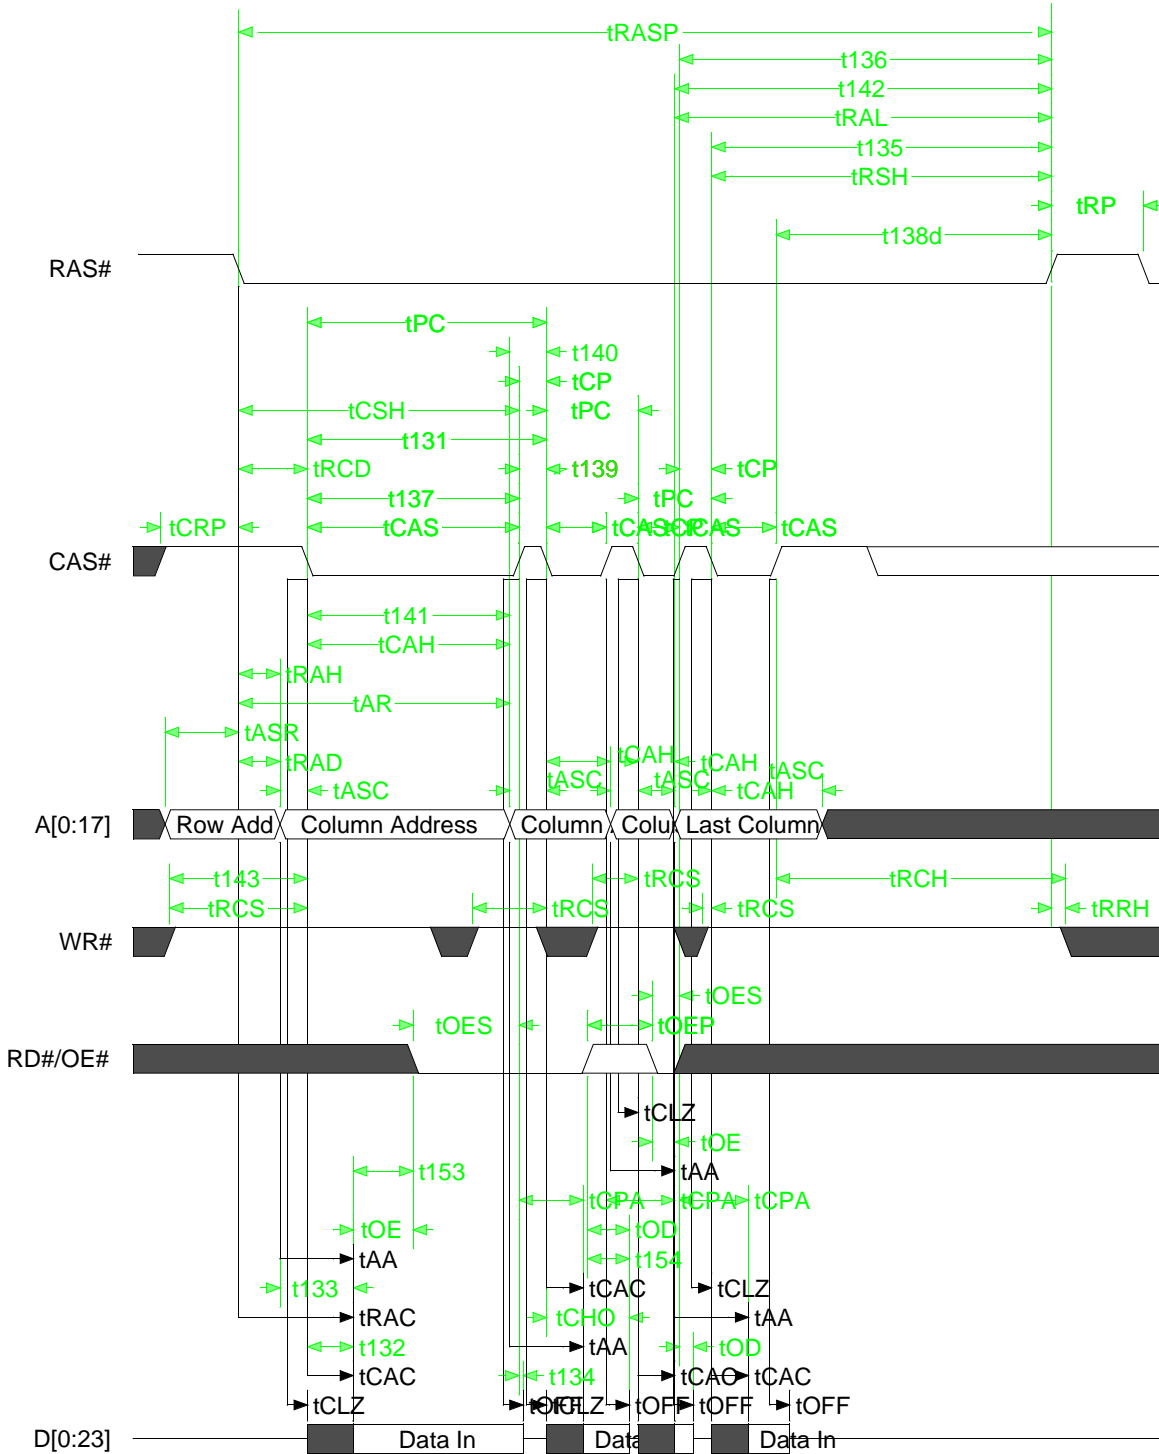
tRASP
t136
t142
tRAL
t135
tRSH
tRP
t138d
RAS#
tPC
t140
tCP
tCSH
tPC
t131
tRCD
t139
tCP
t137
tPC
tCRP
tCAS
tCAS
tASC
tCAS
tCAS
CAS#
t141
tCAH
tRAH
tAR
tASR
tCAH
tRAD
tCAH
tASC
tASC
tASC
tASC
tCAH
A[0:17]
Row Add
Column Address
Column
Colu
Last Column
t143
tRCS
tRCH
tRCS
tRCS
tRCS
tRRH
WR#
tOES
tOES
tOEP
RD#/OE#
tCLZ
tOE
tAA
t153
tCPA
tCPA
tCPA
tOE
tOD
tAA
t154
t133
tCAC
tCLZ
tRAC
tCHO
tAA
t132
tAA
tOD
tCAC
t134
tCAC
tCAC
tCLZ
tOFF
tCLZ
tOFF
tOFF
tOFF
D[0:23]
Data In
Data
Data In